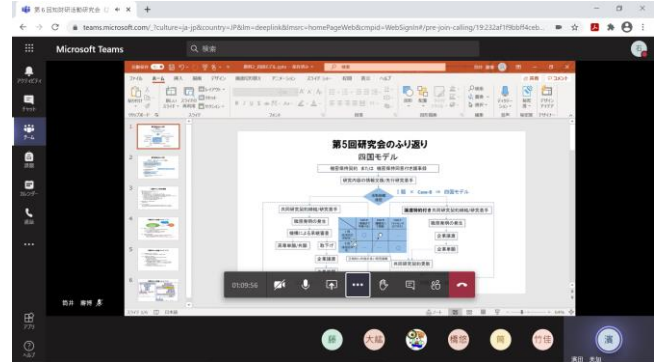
第５回知財研活動研究会

teams.microsoft.com/_?culture=ja-jp&country=JP&lm=deeplink&lmsrc=homePageWeb&cmpid=WebSignIn#/pre-join-calling/19:232af1f9bbff4ceb...

Microsoft Teams

検索

アクティビティ

チャット

チーム

課題

カレンダー

通話

ファイル

ホーム

挿入

描画

デザイン

画面切り替え

アニメーション

スライド ショー

校閲

表示

ヘルプ

共有

コメント

第5回研究会のふり返り

四国モデル

Case B

四国モデル

01:09:56

緑

大城

橋爪

岡

竹田

濱

濱田

アプリ

ヘルプ